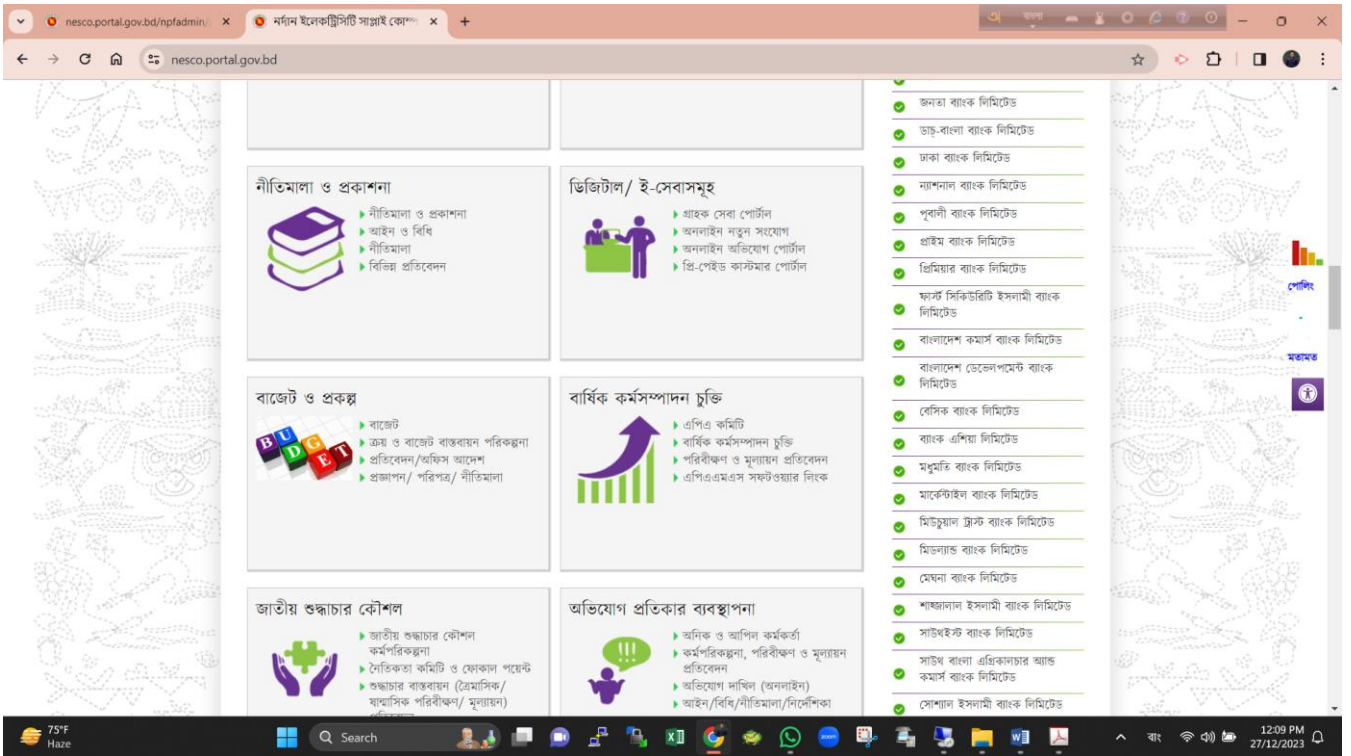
nesco.portal.gov.bd/npfadmin/ ×
নর্দান ইলেকট্রিসিটি সাপ্লাই কোম্প ×
+
nesco.portal.gov.bd

নীতিমালা ও প্রকাশনা
নীতিমালা ও প্রকাশনা
আইন ও বিধি
নীতিমালা
বিভিন্ন প্রতিবেদন

ডিজিটাল/ ই-সেবাসমূহ
গ্রাহক সেবা পোর্টাল
অনলাইন নতুন সংযোগ
অনলাইন অভিযোগ পোর্টাল
প্রি-পেইড কাস্টমার পোর্টাল

বাজেট ও প্রকল্প
BUDGET
বাজেট
ক্রয় ও বাজেট বাস্তবায়ন পরিকল্পনা
প্রতিবেদন/অফিস আদেশ
প্রজ্ঞাপন/ পরিপত্র/ নীতিমালা

বার্ষিক কর্মসম্পাদন চুক্তি
এপিএ কমিটি
বার্ষিক কর্মসম্পাদন চুক্তি
পরিবীক্ষণ ও মূল্যায়ন প্রতিবেদন
এপিএএমএস সফটওয়্যার লিংক

জাতীয় শুদ্ধাচার কৌশল
জাতীয় শুদ্ধাচার কৌশল কর্মপরিকল্পনা
নৈতিকতা কমিটি ও ফোকাল পয়েন্ট
শুদ্ধাচার বাস্তবায়ন (ত্রৈমাসিক/ ষান্মাসিক পরিবীক্ষণ/ মূল্যায়ন)

অভিযোগ প্রতিকার ব্যবস্থাপনা
অনিক ও আপিল কর্মকর্তা
কর্মপরিকল্পনা, পরিবীক্ষণ ও মূল্যায়ন প্রতিবেদন
অভিযোগ দাখিল (অনলাইন)
আইন/বিধি/নীতিমালা/নির্দেশিকা

জনতা ব্যাংক লিমিটেড
ডাচ্-বাংলা ব্যাংক লিমিটেড
ঢাকা ব্যাংক লিমিটেড
ন্যাশনাল ব্যাংক লিমিটেড
পূবালী ব্যাংক লিমিটেড
প্রাইম ব্যাংক লিমিটেড
প্রিমিয়ার ব্যাংক লিমিটেড
ফার্স্ট সিকিউরিটি ইসলামী ব্যাংক লিমিটেড
বাংলাদেশ কমার্স ব্যাংক লিমিটেড
বাংলাদেশ ডেভেলপমেন্ট ব্যাংক লিমিটেড
বেসিক ব্যাংক লিমিটেড
ব্যাংক এশিয়া লিমিটেড
মধুমতি ব্যাংক লিমিটেড
মার্কেন্টাইল ব্যাংক লিমিটেড
মিউচুয়াল ট্রাস্ট ব্যাংক লিমিটেড
মিডল্যান্ড ব্যাংক লিমিটেড
মেঘনা ব্যাংক লিমিটেড
শাহজালাল ইসলামী ব্যাংক লিমিটেড
সাউথইস্ট ব্যাংক লিমিটেড
সাউথ বাংলা এগ্রিকালচার অ্যান্ড কমার্স ব্যাংক লিমিটেড
সোশ্যাল ইসলামী ব্যাংক লিমিটেড

পোলিং
মতামত

75°F
Haze
Search
বাং
12:09 PM
27/12/2023